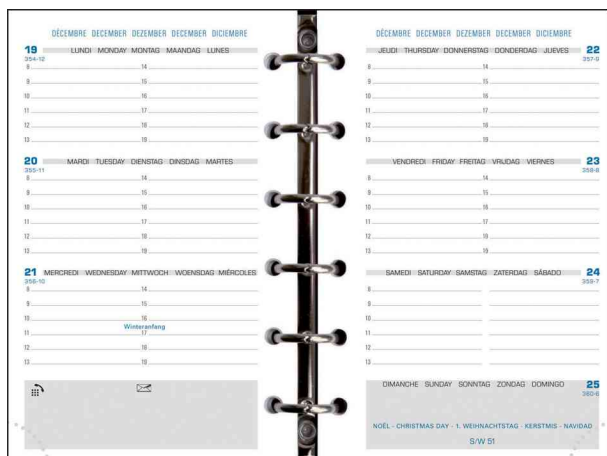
DÉCEMBRE DECEMBER DEZEMBER DECEMBER DICIEMBRE

19 LUNDI MONDAY MONTAG MAANDAG LUNES
354-12
8 14
9 15
10 16
11 17
12 18
13 19

20 MARDI TUESDAY DIENSTAG DINSDAG MARTES
355-11
8 14
9 15
10 16
11 17
12 18
13 19

21 MERCREDI WEDNESDAY MITTWOCH WOENSDAG MIÉRCOLES
356-10
8 14
9 15
10 16
Winteranfang
11 17
12 18
13 19

DÉCEMBRE DECEMBER DEZEMBER DECEMBER DICIEMBRE

JEUDI THURSDAY DONNERSTAG DONDERDAG JUEVES 22
357-9
8 14
9 15
10 16
11 17
12 18
13 19

VENDREDI FRIDAY FREITAG VRIJDAG VIERNES 23
358-8
8 14
9 15
10 16
11 17
12 18
13 19

SAMEDI SATURDAY SAMSTAG ZATERDAG SÁBADO 24
359-7
8
9
10
11
12
13

DIMANCHE SUNDAY SONNTAG ZONDAG DOMINGO 25
360-6

NOËL - CHRISTMAS DAY - 1. WEIHNACHTSTAG - KERSTMIS - NAVIDAD
S/W 51